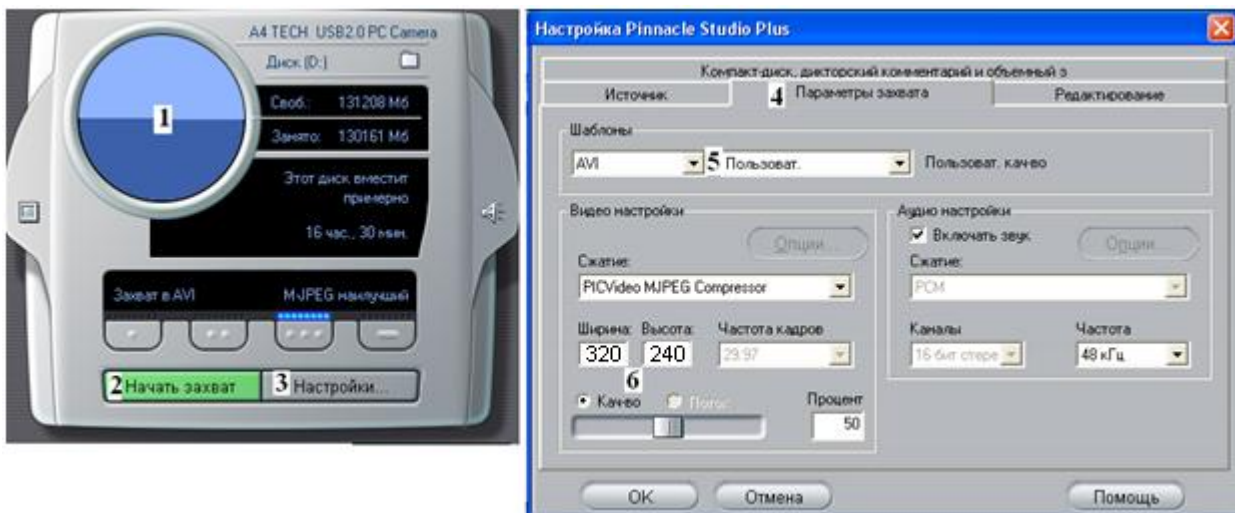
A4 TECH USB2.0 PC Camera
Диск (D:)
1
Своб: 131208 Мб
Занято: 130161 Мб
Этот диск вместит примерно
16 час., 30 мин.
Захват в AVI
MJPEG наилучший
2 Начать захват
3 Настройки...

Настройка Pinnacle Studio Plus
Компакт-диск, дикторский комментарий и объемный з
Источник
4 Параметры захвата
Редактирование
Шаблоны
AVI
5 Пользоват.
Пользоват. кач-во
Видео настройки
Опции...
Сжатие:
PICVideo MJPEG Compressor
Ширина: Высота: Частота кадров
320 240 29.97
6
Качество Поток
Процент
50
Аудио настройки
Включать звук
Опции...
Сжатие:
PCM
Каналы
16 бит стерео
Частота
48 кГц
OK
Отмена
Помощь